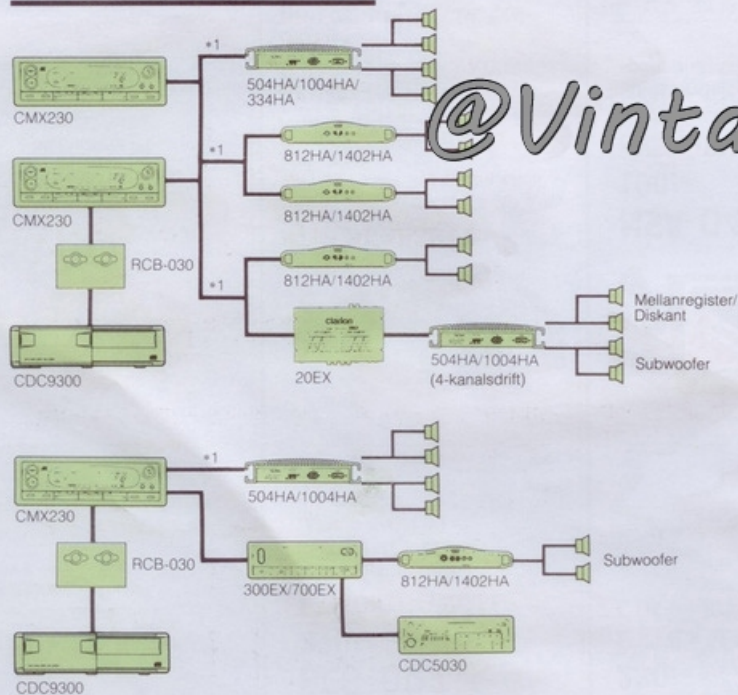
@Vinta

*1

CMX230

504HA/1004HA/334HA

*1

CMX230

812HA/1402HA

812HA/1402HA

RCB-030

812HA/1402HA

*1

Clarion

CDC9300

20EX

504HA/1004HA (4-kanalsdrift)

Mellanregister/ Diskant

Subwoofer

*1

CMX230

504HA/1004HA

RCB-030

300EX/700EX

812HA/1402HA

Subwoofer

CDC5030

CDC9300